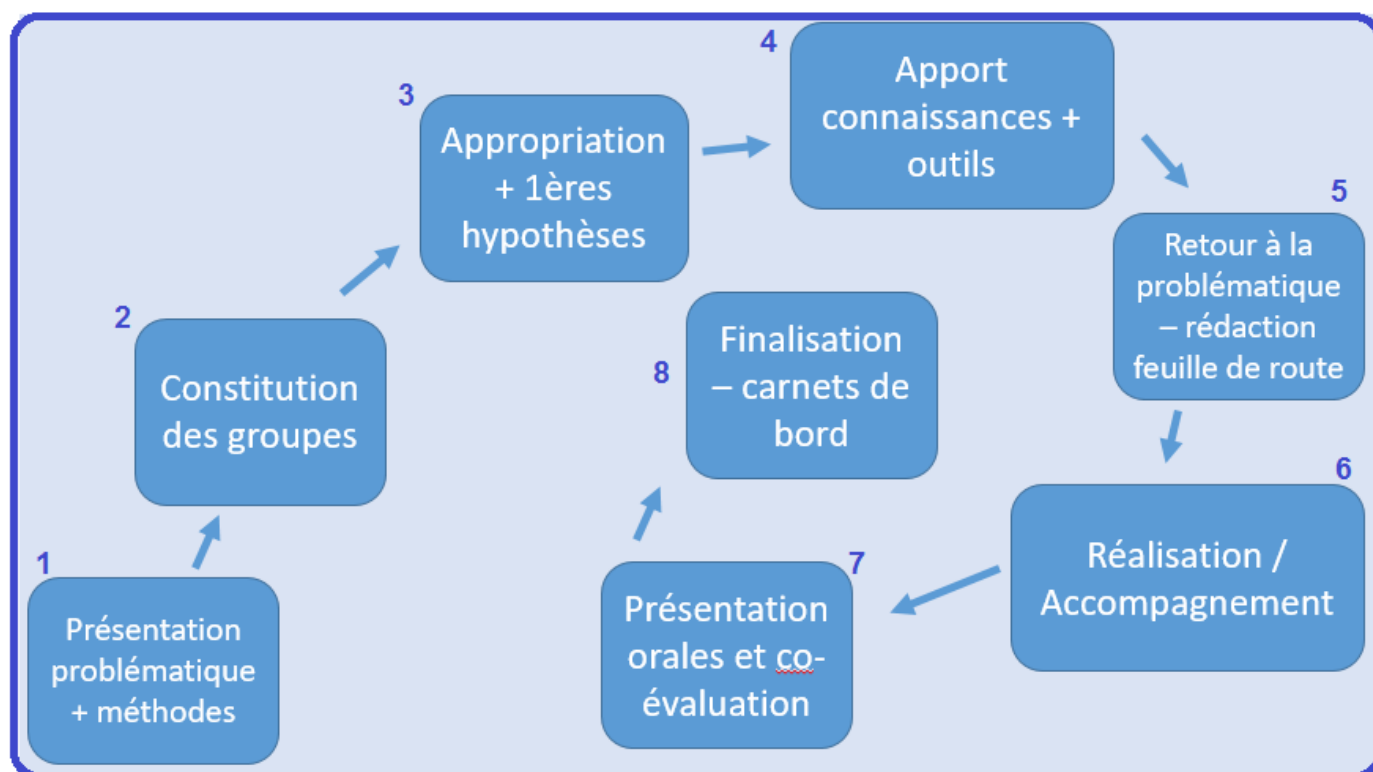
1
Présentation problématique + méthodes

2
Constitution des groupes

3
Appropriation + 1ères hypothèses

4
Apport connaissances + outils

5
Retour à la problématique – rédaction feuille de route

6
Réalisation / Accompagnement

7
Présentation orales et co-évaluation

8
Finalisation – carnets de bord